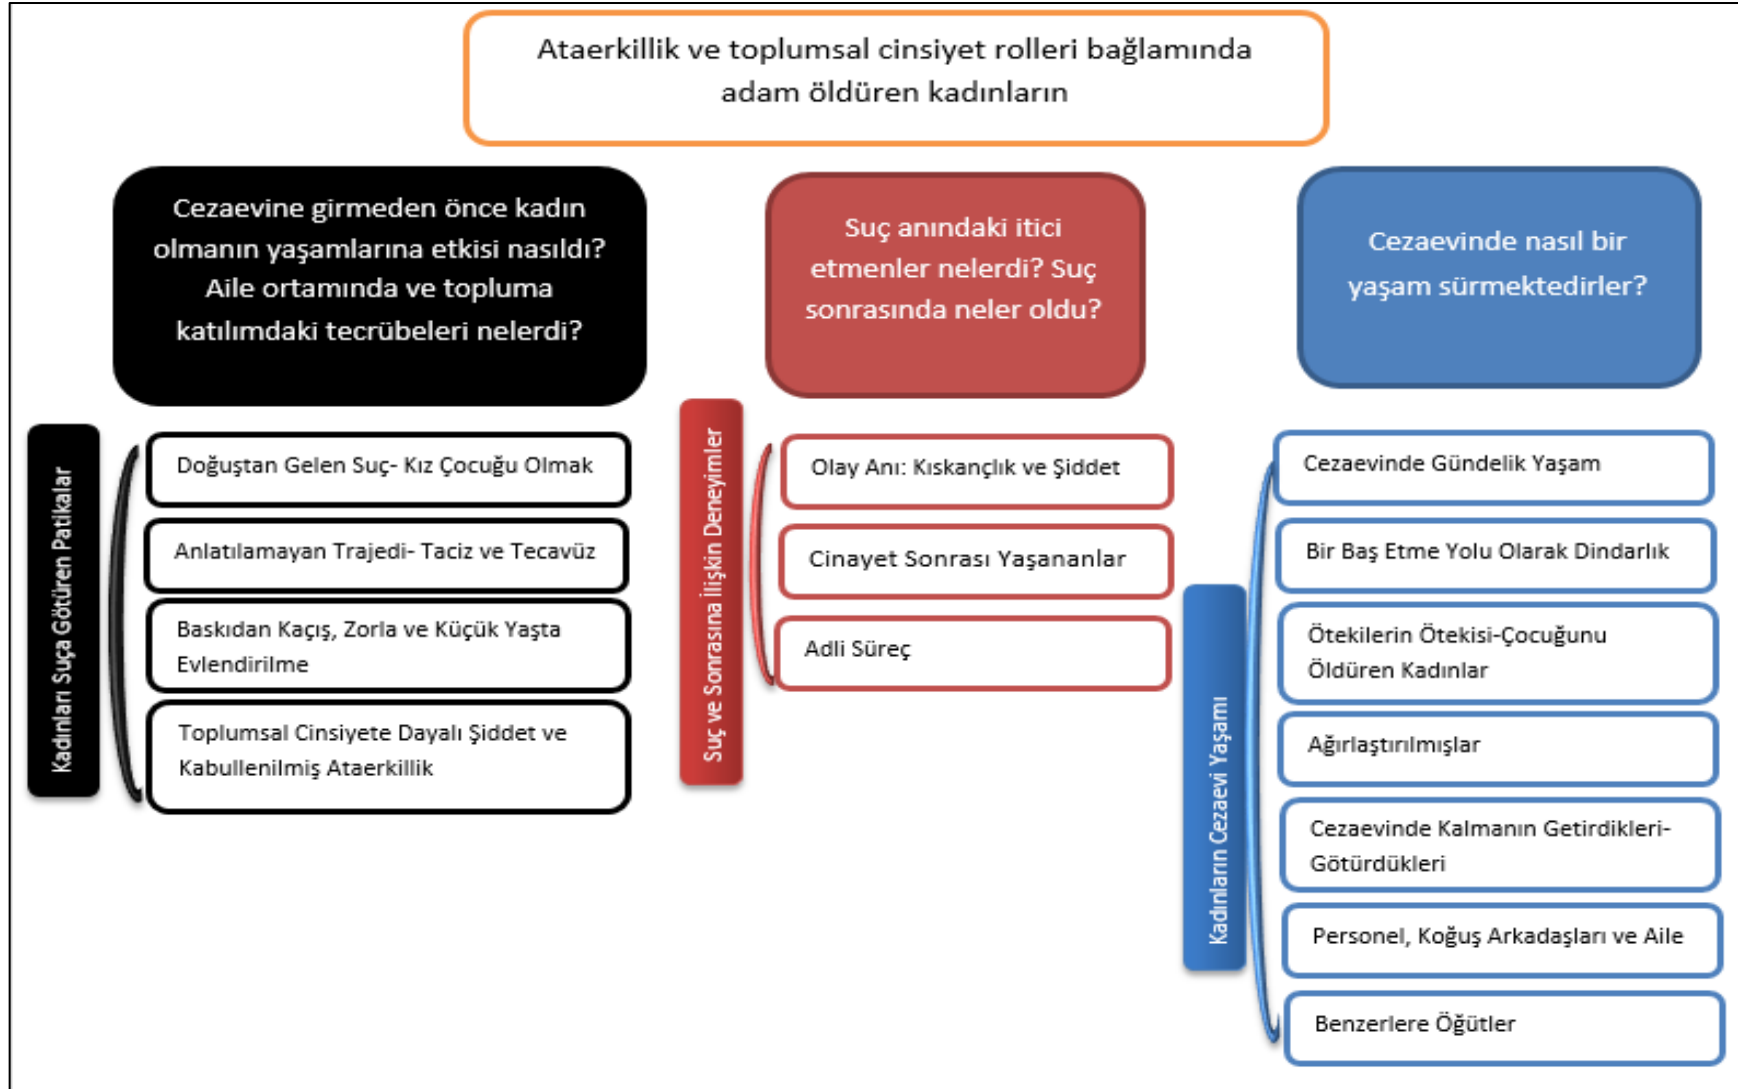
Ataerkillik ve toplumsal cinsiyet rolleri bağlamında adam öldüren kadınların

Cezaevine girmeden önce kadın olmanın yaşamlarına etkisi nasıldı? Aile ortamında ve topluma katılımdaki tecrübeleri nelerdi?

Kadınları Suça Götüren Patikalar

Doğuştan Gelen Suç- Kız Çocuğu Olmak

Anlatılamayan Trajedi- Taciz ve Tecavüz

Baskıdan Kaçış, Zorla ve Küçük Yaşta Evlendirilme

Toplumsal Cinsiyete Dayalı Şiddet ve Kabullenilmiş Ataerkillik

Suç anındaki itici etmenler nelerdi? Suç sonrasında neler oldu?

Suç ve Sonrasına İlişkin Deneyimler

Olay Anı: Kıskançlık ve Şiddet

Cinayet Sonrası Yaşananlar

Adli Süreç

Cezaevinde nasıl bir yaşam sürmektedirler?

Kadınların Cezaevi Yaşamı

Cezaevinde Gündelik Yaşam

Bir Baş Etme Yolu Olarak Dindarlık

Ötekilerin Ötekisi-Çocuğunu Öldüren Kadınlar

Ağırlaştırılmışlar

Cezaevinde Kalmanın Getirdikleri-Götürdükleri

Personel, Koğuş Arkadaşları ve Aile

Benzerlere Öğütler